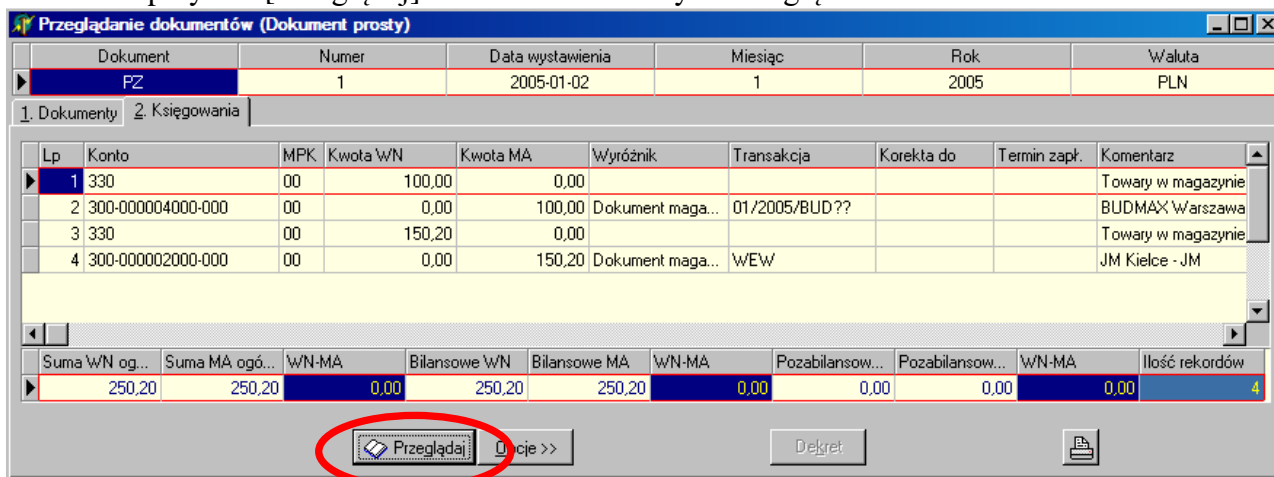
Przeglądanie dokumentów (Dokument prosty)

| Dokument | Numer | Data wystawienia | Miesiąc | Rok | Waluta |
|---|---|---|---|---|---|
| PZ | 1 | 2005-01-02 | 1 | 2005 | PLN |

1. Dokumenty 2. Księgowania

| Lp | Konto | MPK | Kwota WN | Kwota MA | Wyróżnik | Transakcja | Korekta do | Termin zapł. | Komentarz |
|---|---|---|---|---|---|---|---|---|---|
| 1 | 330 | 00 | 100,00 | 0,00 | | | | | Towary w magazynie |
| 2 | 300-000004000-000 | 00 | 0,00 | 100,00 | Dokument maga... | 01/2005/BUD?? | | | BUDMAX Warszawa |
| 3 | 330 | 00 | 150,20 | 0,00 | | | | | Towary w magazynie |
| 4 | 300-000002000-000 | 00 | 0,00 | 150,20 | Dokument maga... | WEW | | | JM Kielce - JM |

| Suma WN og... | Suma MA ogó... | WN-MA | Bilansowe WN | Bilansowe MA | WN-MA | Pozabilansow... | Pozabilansow... | WN-MA | Ilość rekordów |
|---|---|---|---|---|---|---|---|---|---|
| 250,20 | 250,20 | 0,00 | 250,20 | 250,20 | 0,00 | 0,00 | 0,00 | 0,00 | 4 |

Przeglądaj Opcje >> Dekret